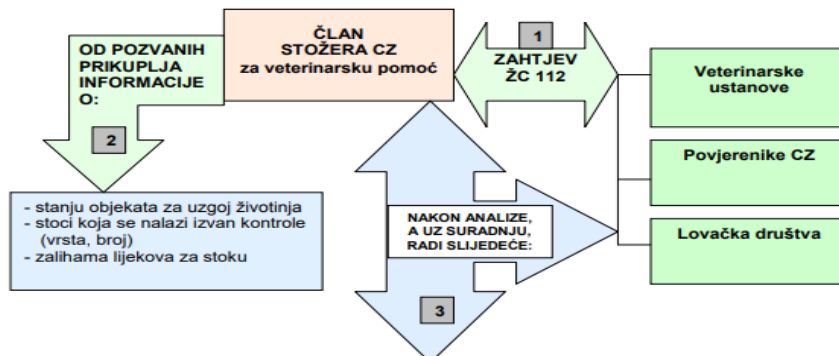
ČLAN STOŽERA CZ za veterinarsku pomoć

OD POZVANIH PRIKUPLJA INFORMACIJE O:

2

- stanju objekata za uzgoj životinja
- stoci koja se nalazi izvan kontrole (vrsta, broj)
- zalihama lijekova za stoku

1

ZAHTJEV ŽC 112

NAKON ANALIZE, A UZ SURADNJU, RADI SLIJEDEĆE:

3

Veterinarske ustanove

Povjerenike CZ

Lovačka društva